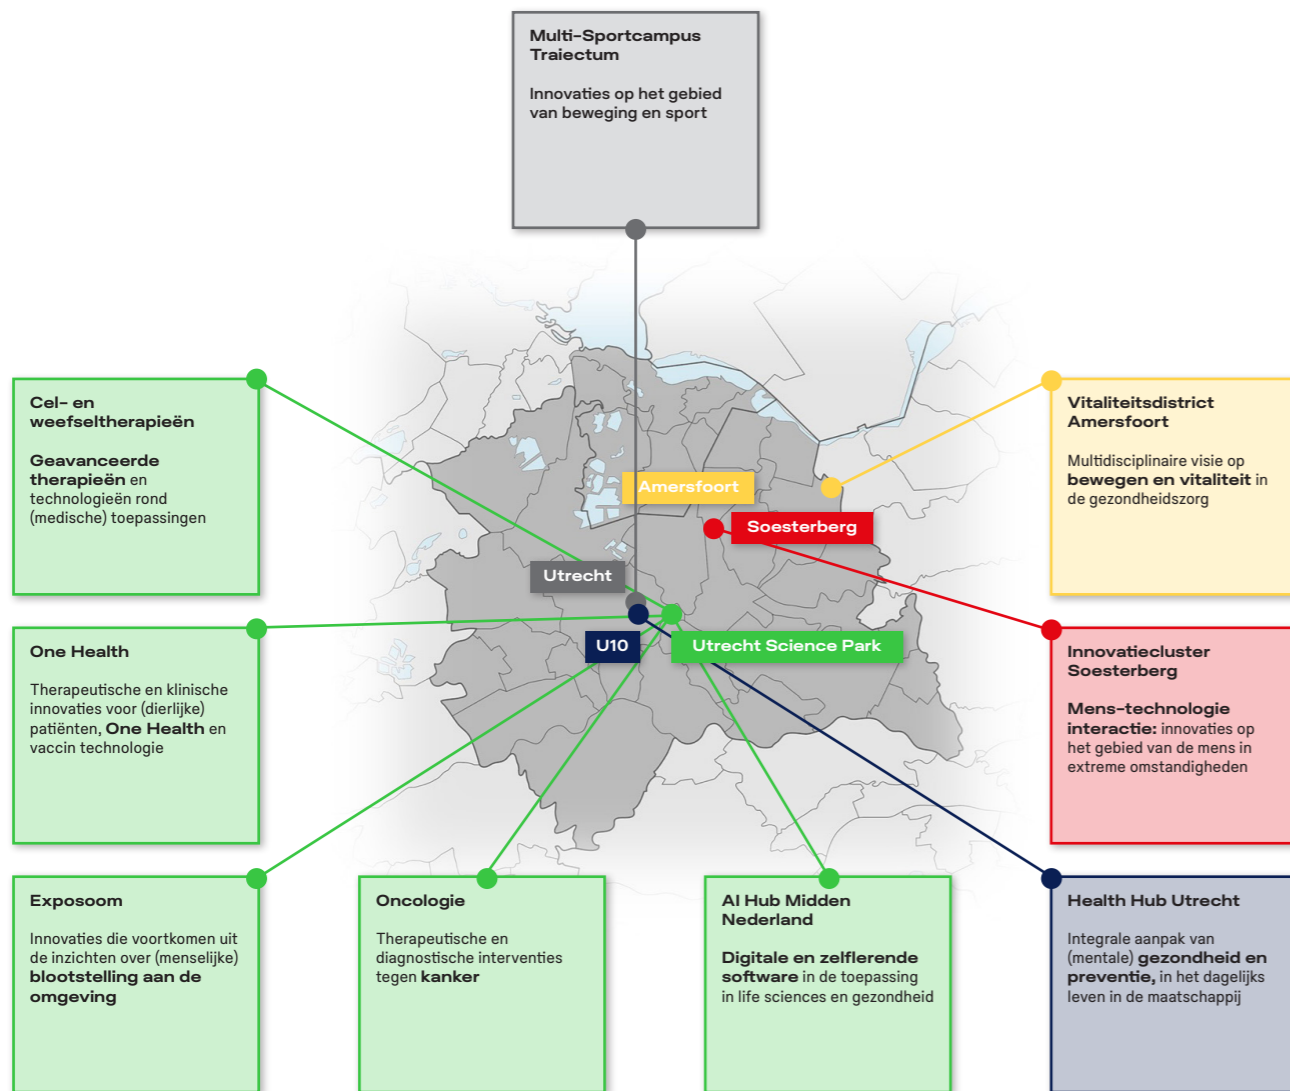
Multi-Sportcampus Traiectum

Innovaties op het gebied van beweging en sport

Cel- en weefseltherapieën

**Geavanceerde therapieën** en technologieën rond (medische) toepassingen

Vitaliteitsdistrict Amersfoort

Multidisciplinaire visie op **bewegen en vitaliteit** in de gezondheidszorg

Amersfoort

Soesterberg

Utrecht

U10

Utrecht Science Park

One Health

Therapeutische en klinische innovaties voor (dierlijke) patiënten, **One Health** en vaccin technologie

Innovatiecluster Soesterberg

**Mens-technologie interactie:** innovaties op het gebied van de mens in extreme omstandigheden

Exposoom

Innovaties die voortkomen uit de inzichten over (menselijke) **blootstelling aan de omgeving**

Oncologie

Therapeutische en diagnostische interventies tegen **kanker**

AI Hub Midden Nederland

**Digitale en zelflerende software** in de toepassing in life sciences en gezondheid

Health Hub Utrecht

Integrale aanpak van (mentale) **gezondheid en preventie,** in het dagelijks leven in de maatschappij